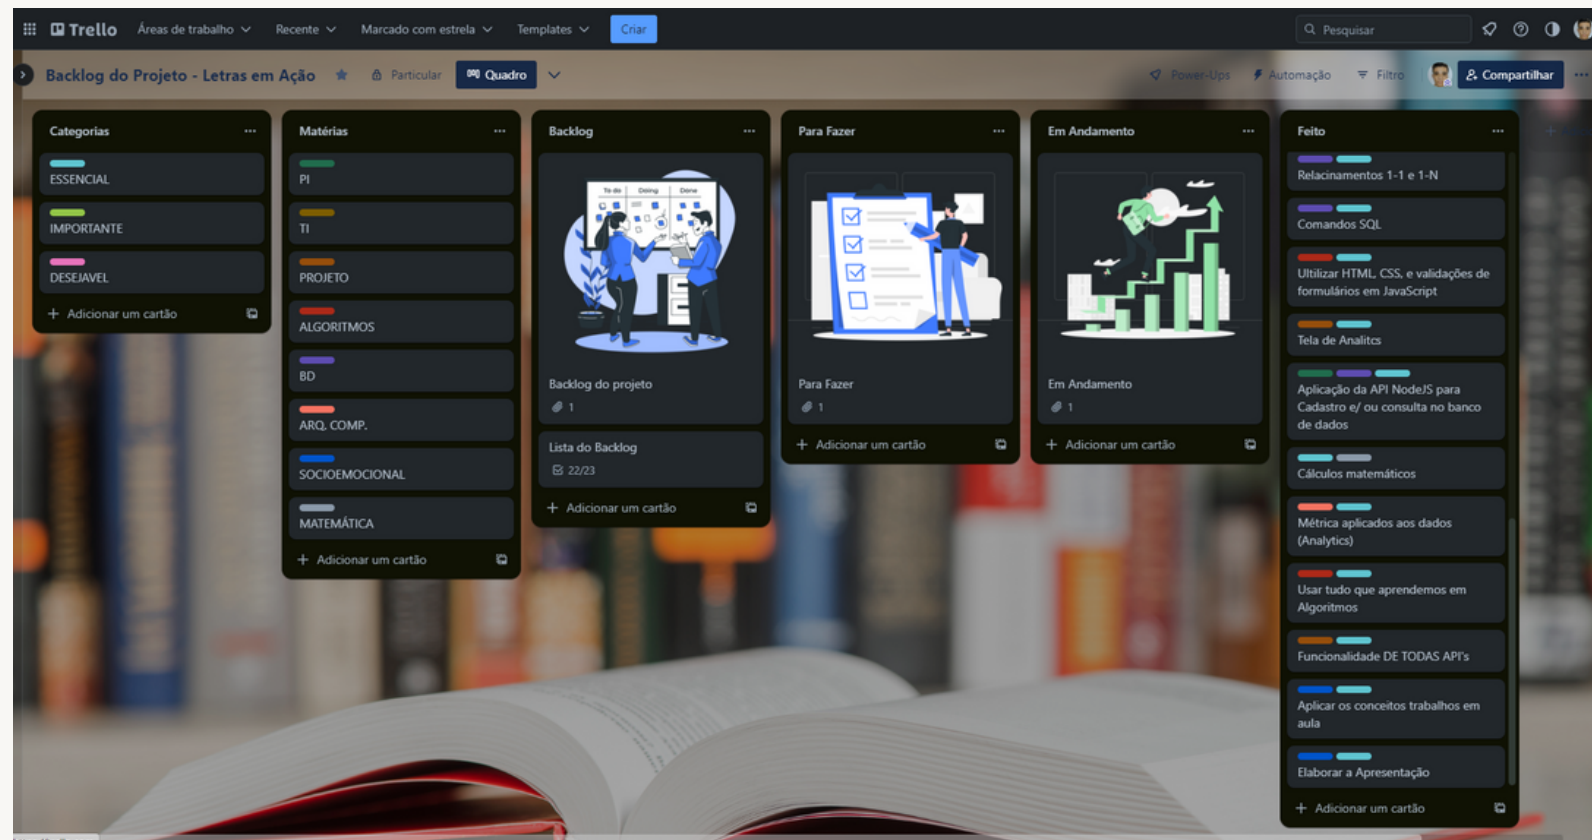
Trello Áreas de trabalho Recente Marcado com estrela Templates Criar Pesquisar

Backlog do Projeto - Letras em Ação Particular Quadro Power-Ups Automação Filtro Compartilhar

Categorias ...
ESSENCIAL
IMPORTANTE
DESEJAVEL
+ Adicionar um cartão

Matérias ...
PI
TI
PROJETO
ALGORITMOS
BD
ARQ. COMP.
SOCIOEMOCIONAL
MATEMÁTICA
+ Adicionar um cartão

Backlog ...
To do Doing Done
Backlog do projeto
1
Lista do Backlog
22/23
+ Adicionar um cartão

Para Fazer ...
Para Fazer
1
+ Adicionar um cartão

Em Andamento ...
Em Andamento
1
+ Adicionar um cartão

Feito ...
Relacinamentos 1-1 e 1-N
Comandos SQL
Ultilizar HTML, CSS, e validações de formulários em JavaScript
Tela de Analitcs
Aplicação da API NodeJS para Cadastro e/ ou consulta no banco de dados
Cálculos matemáticos
Métrica aplicados aos dados (Analytics)
Usar tudo que aprendemos em Algoritmos
Funcionalidade DE TODAS API's
Aplicar os conceitos trabalhos em aula
Elaborar a Apresentação
+ Adicionar um cartão